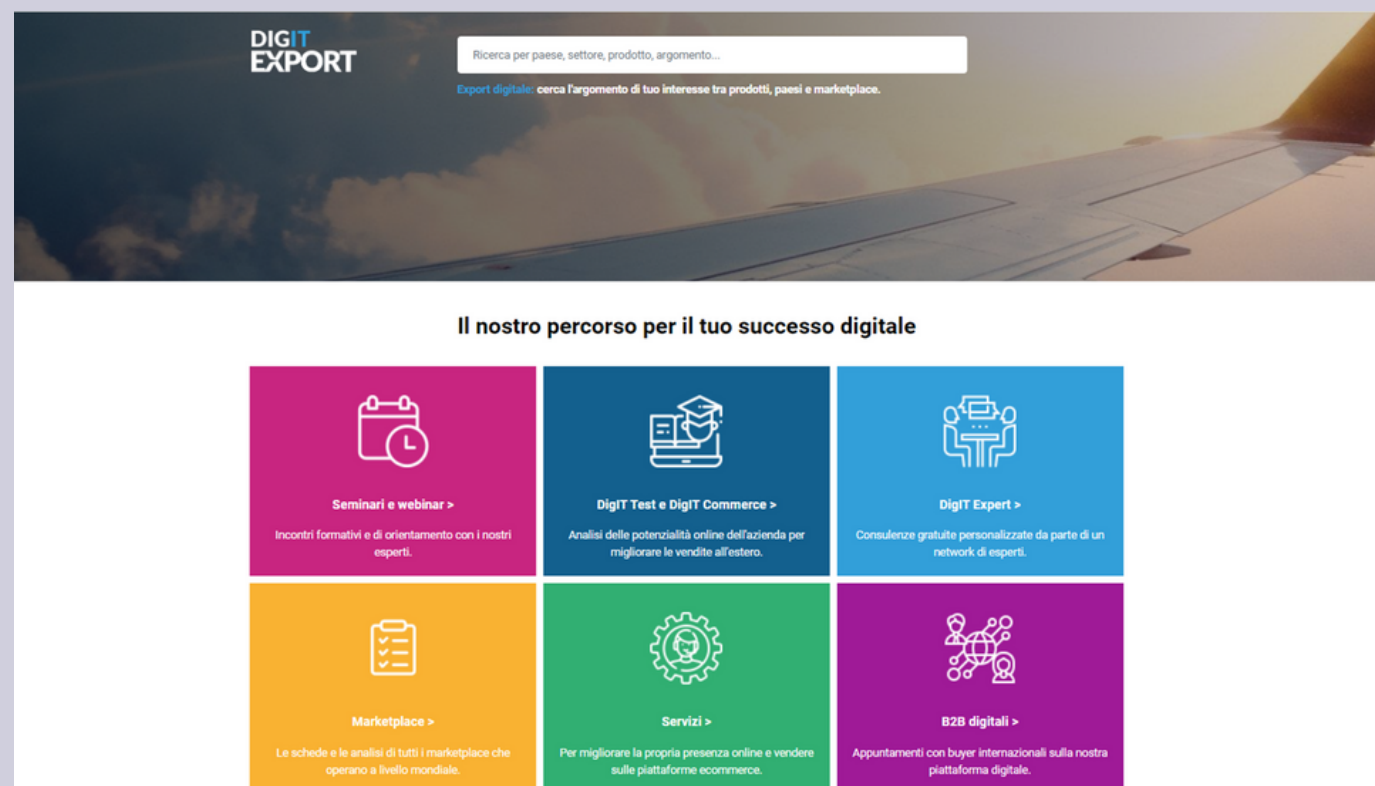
DIGIT EXPORT

Ricerca per paese, settore, prodotto, argomento...

Export digitale: cerca l'argomento di tuo interesse tra prodotti, paesi e marketplace.

Il nostro percorso per il tuo successo digitale

Seminari e webinar >

Incontri formativi e di orientamento con i nostri esperti.

DigIT Test e DigIT Commerce >

Analisi delle potenzialità online dell'azienda per migliorare le vendite all'estero.

DigIT Expert >

Consulenze gratuite personalizzate da parte di un network di esperti.

Marketplace >

Le schede e le analisi di tutti i marketplace che operano a livello mondiale.

Servizi >

Per migliorare la propria presenza online e vendere sulle piattaforme ecommerce.

B2B digitali >

Appuntamenti con buyer internazionali sulla nostra piattaforma digitale.